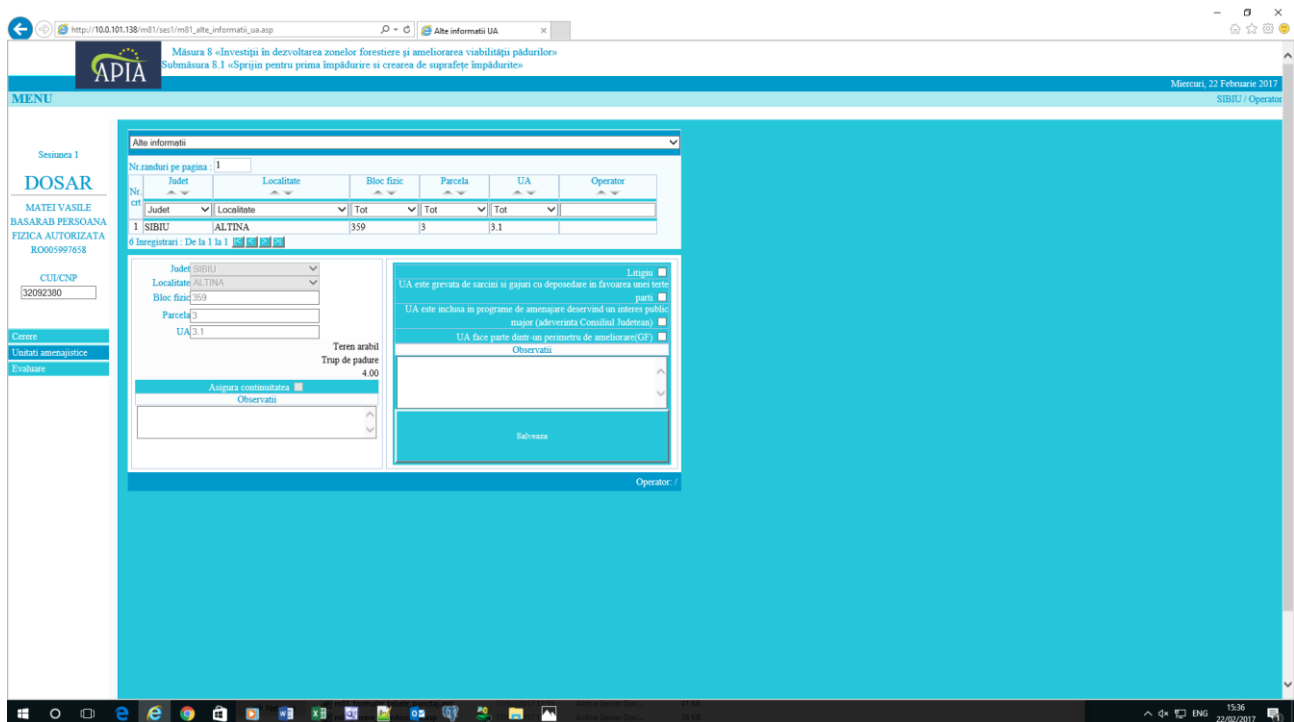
http://10.0.101.138/m81/ses1/m81_alte_informatii_ua.asp
Alte informatii UA

APIA
Măsura 8 «Investiţii în dezvoltarea zonelor forestiere şi ameliorarea viabilităţii pădurilor»
Submăsura 8.1 «Sprijin pentru prima împădurire si crearea de suprafeţe împădurite»

Miercuri, 22 Februarie 2017
MENU
SIBIU / Operator

Sesiunea 1
DOSAR
MATEI VASILE BASARAB PERSOANA FIZICA AUTORIZATA RO005997658
CUI/CNP
32092380

Cerere
Unitati amenajistice
Evaluare

Alte informatii

Nr.randuri pe pagina : 1

| Nr. crt. | Judet | Localitate | Bloc fizic | Parcela | UA | Operator |
|---|---|---|---|---|---|---|
| | Judet | Localitate | Tot | Tot | Tot | |
| 1 | SIBIU | ALTINA | 359 | 3 | 3.1 | |

6 Inregistrari : De la 1 la 1

Judet SIBIU
Localitate ALTINA
Bloc fizic 359
Parcela 3
UA 3.1
Teren arabil
Trup de padure
4.00
Asigura continuitatea
Observatii

Litigiu
UA este grevata de sarcini si gajuri cu deposedare in favoarea unei terte parti
UA este inclusa in programe de amenajare deservind un interes public major (adeverinta Consiliul Judetean)
UA face parte dintr-un perimetru de ameliorare(GF)
Observatii

Salveaza

Operator: /

ENG 15:36 22/02/2017